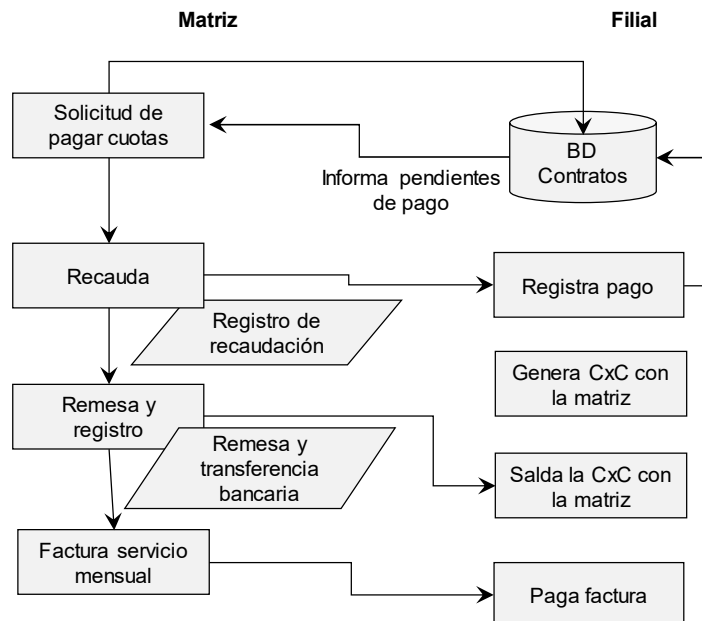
Matriz

Filial

Solicitud de pagar cuotas

BD Contratos

Informa pendientes de pago

Recauda

Registra pago

Registro de recaudación

Genera CxC con la matriz

Remesa y registro

Remesa y transferencia bancaria

Salda la CxC con la matriz

Factura servicio mensual

Paga factura